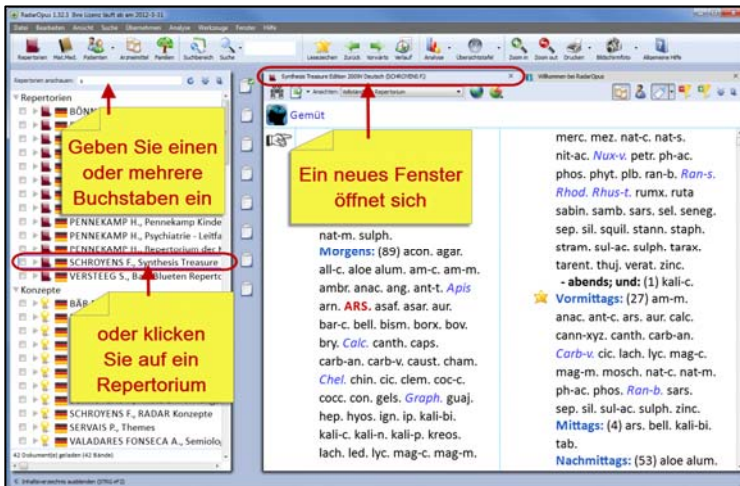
RadarOpus 1.32.3 Ihre Lizenz läuft ab am 2012-3-11

Datei Bearbeiten Ansicht Suche Übernehmen Analyse Werkzeuge Fenster Hilfe

Repertorien Mat.Med. Patienten Arzneimittel Familien Suchbereich Suche Lesezeichen Zurück Vorwärts Verlauf Analyse Übersichtstafel Zoom in Zoom out Drucken Bildschirmfoto Allgemeine Hilfe

Repertorien anschauen: s

Repertorien

BÖNN

Geben Sie einen oder mehrere Buchstaben ein

PENNEKAMP H., Pennekamp Kinde
PENNEKAMP H., Psychiatrie - Leitfa
PENNEKAMP H., Repertorium der h
SCHROYENS F., Synthesis Treasure
VERSTEEG S., Bach Blueten Reperto

Konzepte

BÄR

oder klicken Sie auf ein Repertorium

SCHROYENS F., RADAR Konzepte
SERVAIS P., Themes
VALADARES FONSECA A., Semiolo

42 Dokument(e) geladen (42 Bände)

Inhaltsverzeichnis ausblenden (STRG+F1)

Synthesis Treasure Edition 2009V Deutsch (SCHROYENS F.)

Willkommen bei RadarOpus

Anzeigen: Repertorium

Gemüt

Ein neues Fenster öffnet sich

nat-m. sulph.
Morgens: (89) acon. agar. all-c. aloe alum. am-c. am-m. ambr. anac. ang. ant-t. Apis arn. ARS. asaf. asar. aur. bar-c. bell. bism. borx. bov. bry. Calc. canth. caps. carb-an. carb-v. caust. cham. Chel. chin. cic. clem. coc-c. cocc. con. gels. Graph. guaj. hep. hyos. ign. ip. kali-bi. kali-c. kali-n. kali-p. kreos. lach. led. lyc. mag-c. mag-m.

merc. mez. nat-c. nat-s. nit-ac. Nux-v. petr. ph-ac. phos. phyt. plb. ran-b. Ran-s. Rhod. Rhus-t. rumx. ruta sabin. samb. sars. sel. seneg. sep. sil. squil. stann. staph. stram. sul-ac. sulph. tarax. tarent. thuj. verat. zinc.
- abends; und: (1) kali-c.
Vormittags: (27) am-m. anac. ant-c. ars. aur. calc. cann-xyz. canth. carb-an. Carb-v. cic. lach. lyc. mag-c. mag-m. mosch. nat-c. nat-m. ph-ac. phos. Ran-b. sars. sep. sil. sul-ac. sulph. zinc.
Mittags: (4) ars. bell. kali-bi. tab.
Nachmittags: (53) aloe alum.